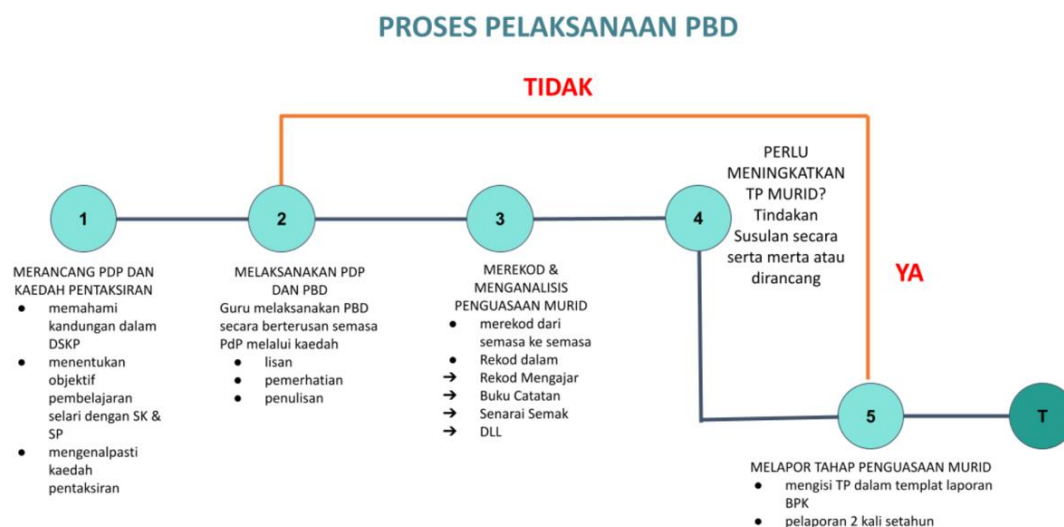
PROSES PELAKSANAAN PBD

TIDAK

PERLU MENINGKATKAN TP MURID? Tindakan Susulan secara serta merta atau dirancang

YA

1

2

3

4

5

T

MERANCANG PDP DAN KAEDAH PENTAKSIRAN
- memahami kandungan dalam DSKP
- menentukan objektif pembelajaran selari dengan SK & SP
- mengenalpasti kaedah pentaksiran

MELAKSANAKAN PDP DAN PBD
Guru melaksanakan PBD secara berterusan semasa PdP melalui kaedah
- lisan
- pemerhatian
- penulisan

MEREKOD & MENGANALISIS PENGUASAAN MURID
- merekod dari semasa ke semasa
- Rekod dalam
→ Rekod Mengajar
→ Buku Catatan
→ Senarai Semak
→ DLL

MELAPOR TAHAP PENGUASAAN MURID
- mengisi TP dalam templat laporan BPK
- pelaporan 2 kali setahun